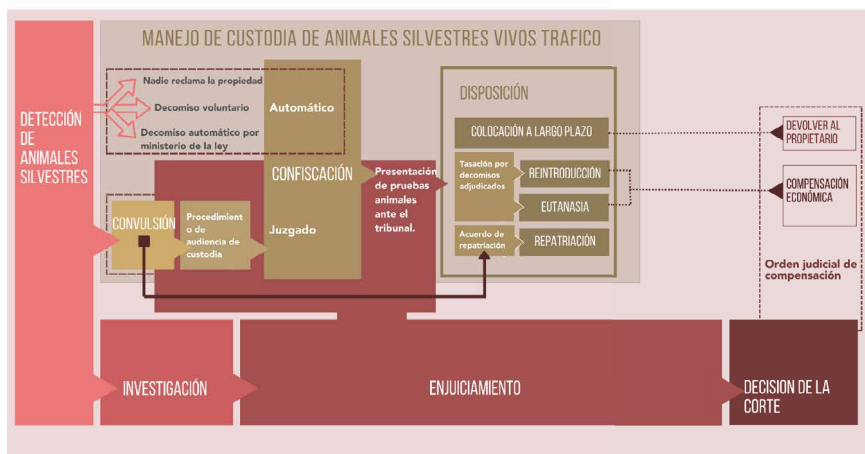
MANEJO DE CUSTODIA DE ANIMALES SILVESTRES VIVOS TRAFICO

DETECCIÓN DE ANIMALES SILVESTRES

Nadie reclama la propiedad

Decomiso voluntario

Decomiso automático por ministerio de la ley

Automático

CONFISCACIÓN

CONVULSIÓN

Procedimiento de audiencia de custodia

Juzgado

Presentación de pruebas animales ante el tribunal.

DISPOSICIÓN

COLOCACIÓN A LARGO PLAZO

Tasación por decomisos adjudicados

REINTRODUCCIÓN

EUTANASIA

Acuerdo de repatriación

REPATRIACIÓN

DEVOLVER AL PROPIETARIO

COMPENSACIÓN ECONÓMICA

Orden judicial de compensación

INVESTIGACIÓN

ENJUICIAMIENTO

DECISION DE LA CORTE